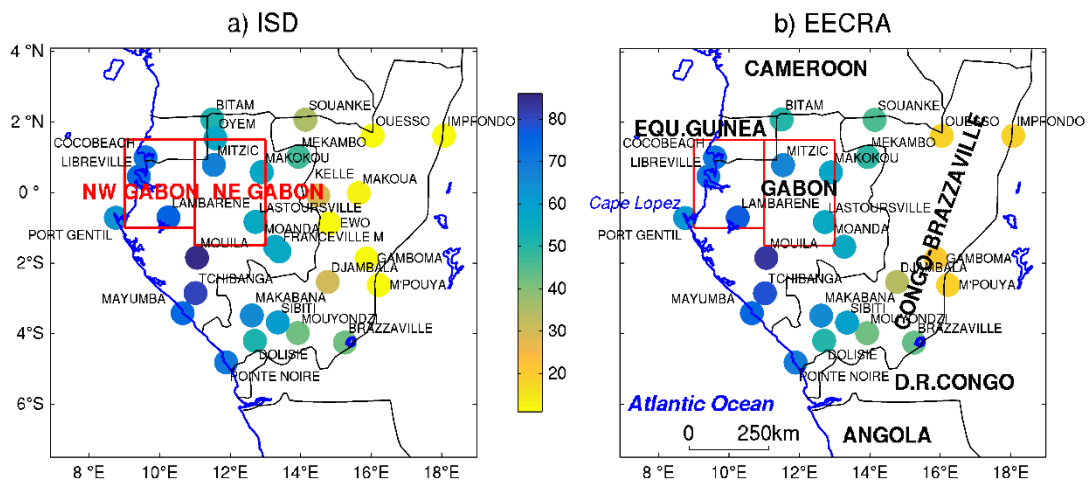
a) ISD

4 °N
2 °N
0 °
2°S
4°S
6°S
8 °E
10°E
12°E
14°E
16°E
18°E

BITAM
OYEM
SOUANKE
OUESSO
IMPFONDO
COCOBEACH
LIBREVILLE
MITZIC
MEKAMBO
MAKOKOU
KELLE
MAKOUA
NW GABON
NE GABON
LAMBARENE
LASTOURSVILLE
EWO
PORT GENTIL
MOANDA
FRANCEVILLE M
MOUILA
GAMBOMA
DJAMBALA
M'POUYA
TCHIBANGA
MAYUMBA
MAKABANA
SIBITI
MOUYONDZI
BRAZZAVILLE
DOLISIE
POINTE NOIRE

80
70
60
50
40
30
20

b) EECRA

4 °N
2 °N
0 °
2°S
4°S
6°S
8 °E
10°E
12°E
14°E
16°E
18°E

CAMEROON
BITAM
SOUANKE
OUESSO
IMPFONDO
EQU.GUINEA
COCOBEACH
LIBREVILLE
MITZIC
MEKAMBO
MAKOKOU
GABON
CONGO-BRAZZAVILLE
Cape Lopez
LAMBARENE
LASTOURSVILLE
PORT GENTIL
MOANDA
MOUILA
GAMBOMA
DJAMBALA
M'POUYA
TCHIBANGA
MAYUMBA
MAKABANA
SIBITI
MOUYONDZI
BRAZZAVILLE
DOLISIE
POINTE NOIRE
D.R.CONGO
Atlantic Ocean
0 250km
ANGOLA